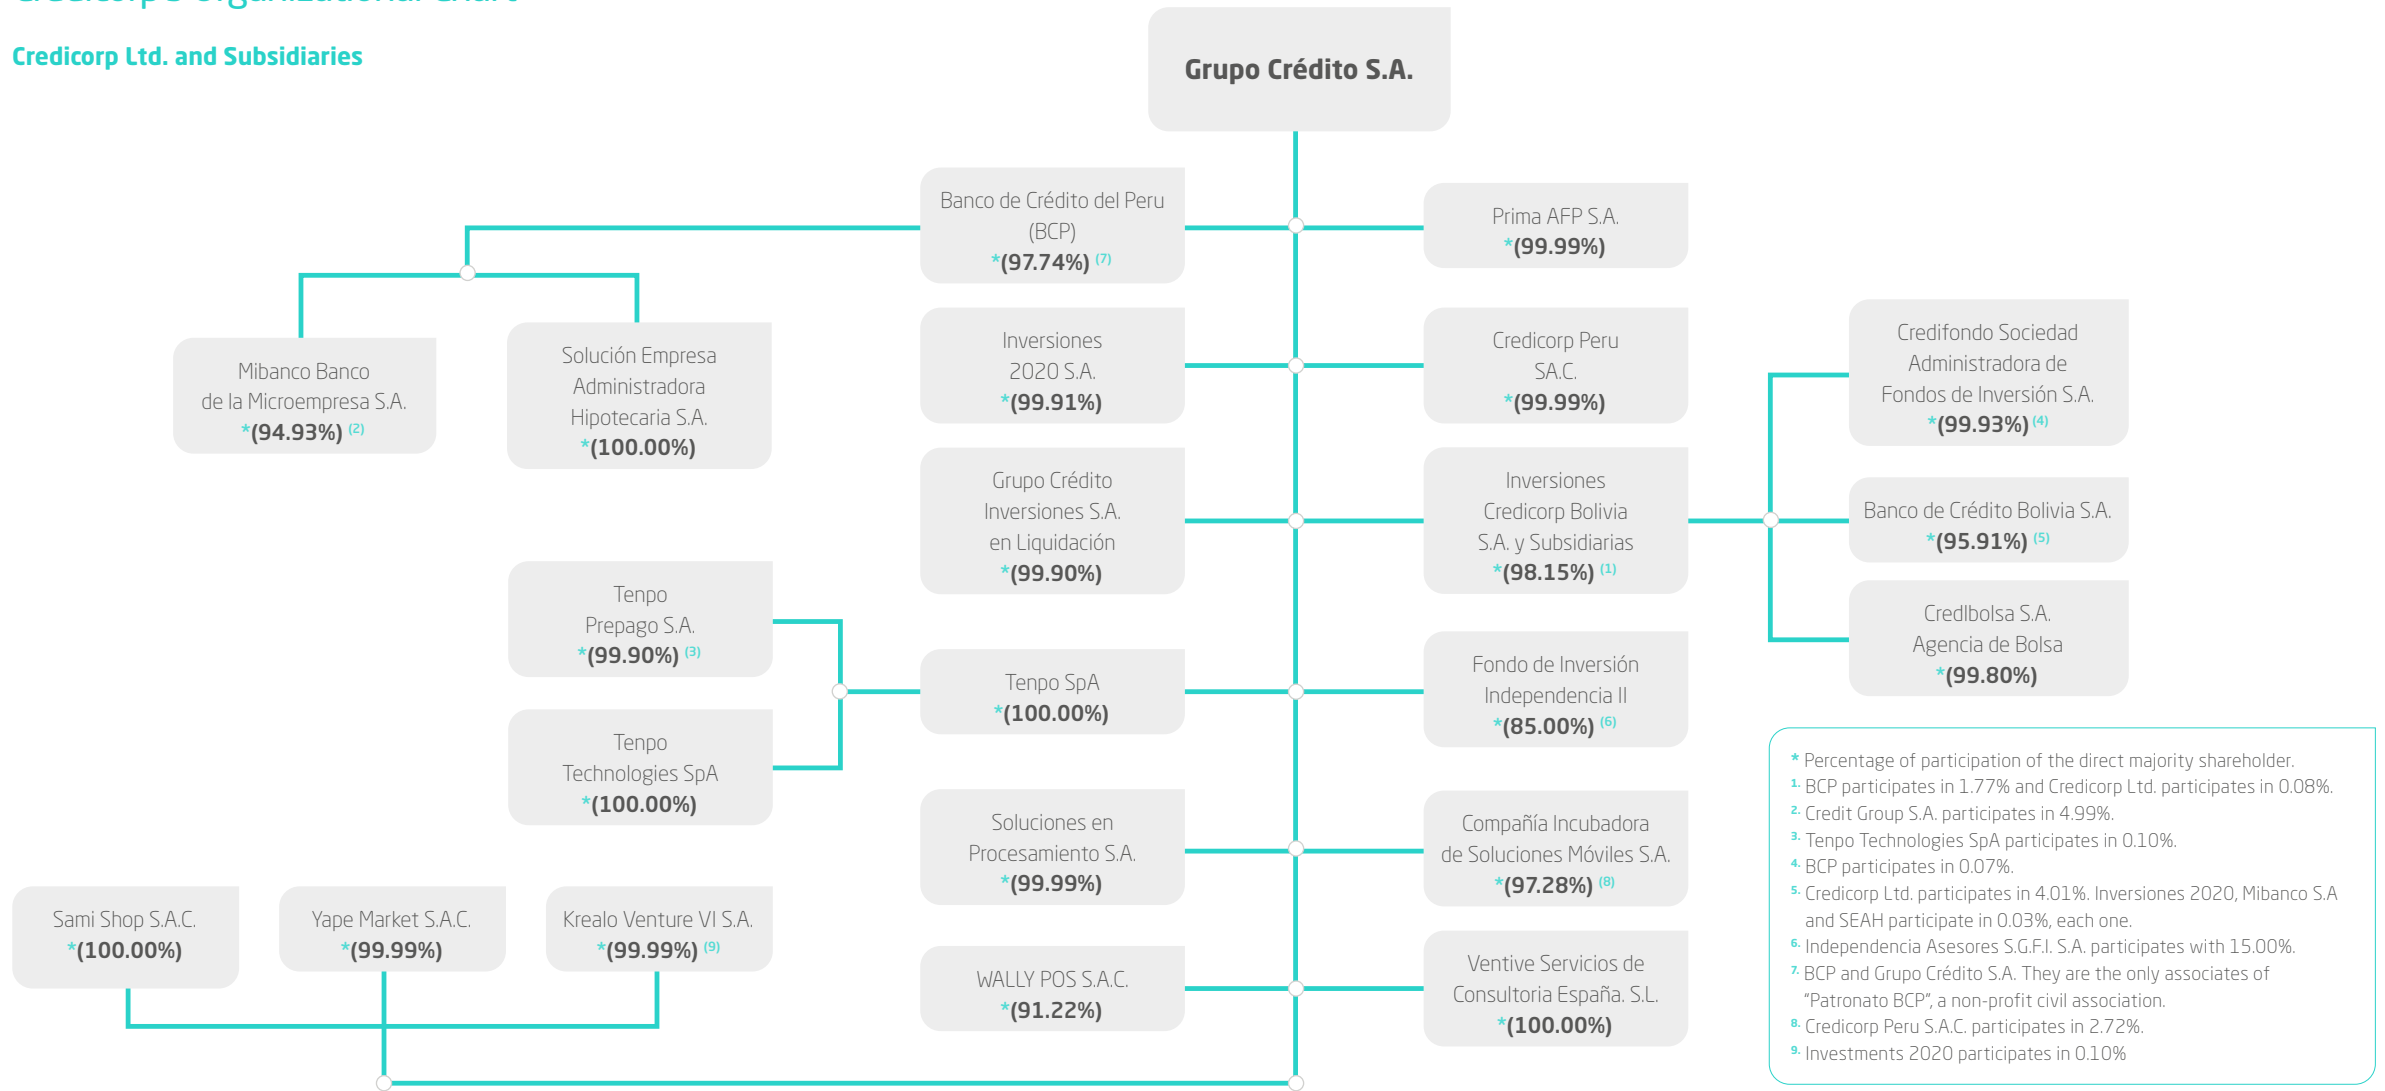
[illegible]

Credicorp Ltd. and Subsidiaries

Grupo Crédito S.A.

Banco de Crédito del Peru (BCP) *(97.74%) (7)

Prima AFP S.A. *(99.99%)

Mibanco Banco de la Microempresa S.A. *(94.93%) (2)

Solución Empresa Administradora Hipotecaria S.A. *(100.00%)

Inversiones 2020 S.A. *(99.91%)

Credicorp Peru S.A.C. *(99.99%)

Credifondo Sociedad Administradora de Fondos de Inversión S.A. *(99.93%) (4)

Grupo Crédito Inversiones S.A. en Liquidación *(99.90%)

Inversiones Credicorp Bolivia S.A. y Subsidiarias *(98.15%) (1)

Banco de Crédito Bolivia S.A. *(95.91%) (5)

Tenpo Prepago S.A. *(99.90%) (3)

Credlbolsa S.A. Agencia de Bolsa *(99.80%)

Tenpo SpA *(100.00%)

Fondo de Inversión Independencia II *(85.00%) (6)

Tenpo Technologies SpA *(100.00%)

Soluciones en Procesamiento S.A. *(99.99%)

Compañía Incubadora de Soluciones Móviles S.A. *(97.28%) (8)

Sami Shop S.A.C. *(100.00%)

Yape Market S.A.C. *(99.99%)

Krealo Venture VI S.A. *(99.99%) (9)

WALLY POS S.A.C. *(91.22%)

Ventive Servicios de Consultoria España. S.L. *(100.00%)

* Percentage of participation of the direct majority shareholder.
1. BCP participates in 1.77% and Credicorp Ltd. participates in 0.08%.
2. Credit Group S.A. participates in 4.99%.
3. Tenpo Technologies SpA participates in 0.10%.
4. BCP participates in 0.07%.
5. Credicorp Ltd. participates in 4.01%. Inversiones 2020, Mibanco S.A and SEAH participate in 0.03%, each one.
6. Independencia Asesores S.G.F.I. S.A. participates with 15.00%.
7. BCP and Grupo Crédito S.A. They are the only associates of "Patronato BCP", a non-profit civil association.
8. Credicorp Peru S.A.C. participates in 2.72%.
9. Investments 2020 participates in 0.10%